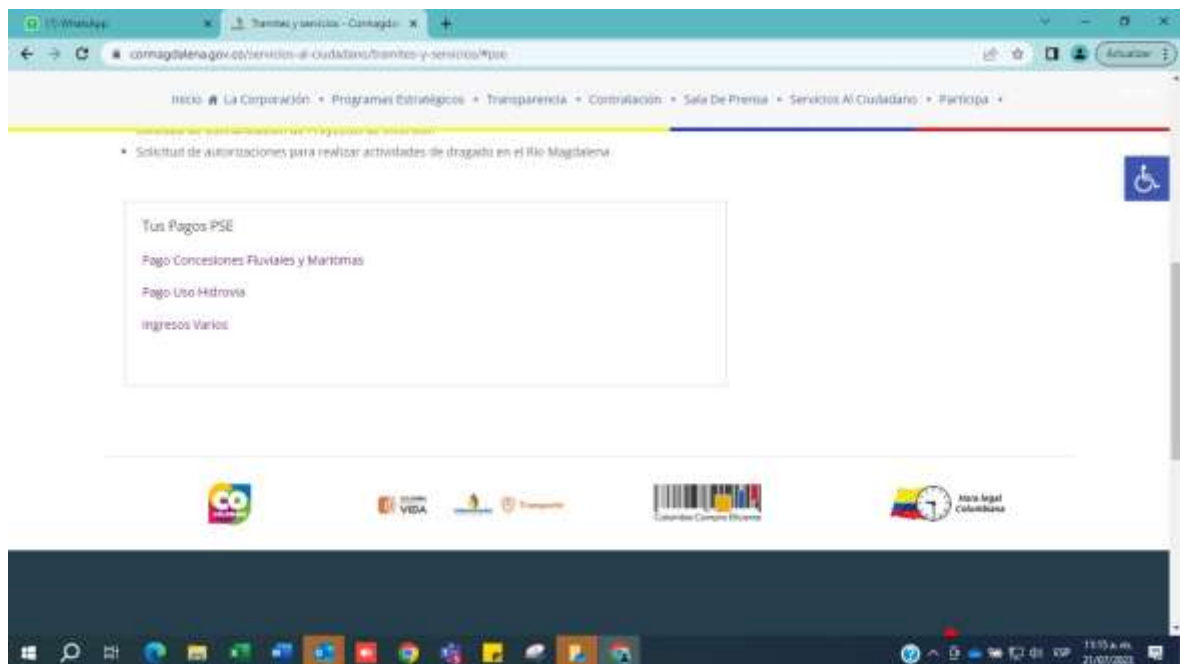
(1) WhatsApp

Tramites y servicios - Cormagdalena

cormagdalena.gov.co/servicios-al-ciudadano/tramites-y-servicios/#pse

Actualizar

Inicio La Corporación • Programas Estratégicos • Transparencia • Contratación • Sala De Prensa • Servicios Al Ciudadano • Participa •

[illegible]

• Solicitud de autorizaciones para realizar actividades de dragado en el Río Magdalena

Tus Pagos PSE

Pago Concesiones Fluviales y Marítimas

Pago Uso Hidrovía

Ingresos Varios

CO

VIDA

Transporte

Colombia Compra Eficiente

Hora legal Colombiana

11:15 a.m.

21/03/2023